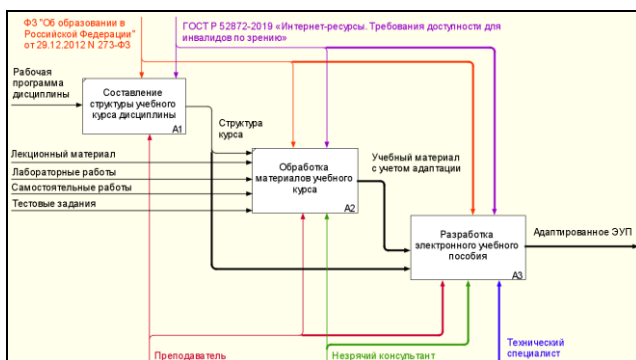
ФЗ "Об образовании в Российской Федерации" от 29.12.2012 N 273-ФЗ

ГОСТ Р 52872-2019 «Интернет-ресурсы. Требования доступности для инвалидов по зрению»

Рабочая программа дисциплины

Составление структуры учебного курса дисциплины

A1

Структура курса

Лекционный материал

Лабораторные работы

Самостоятельные работы

Тестовые задания

Обработка материалов учебного курса

A2

Учебный материал с учетом адаптации

Разработка электронного учебного пособия

A3

Адаптированное ЭУП

Преподаватель

Незрячий консультант

Технический специалист